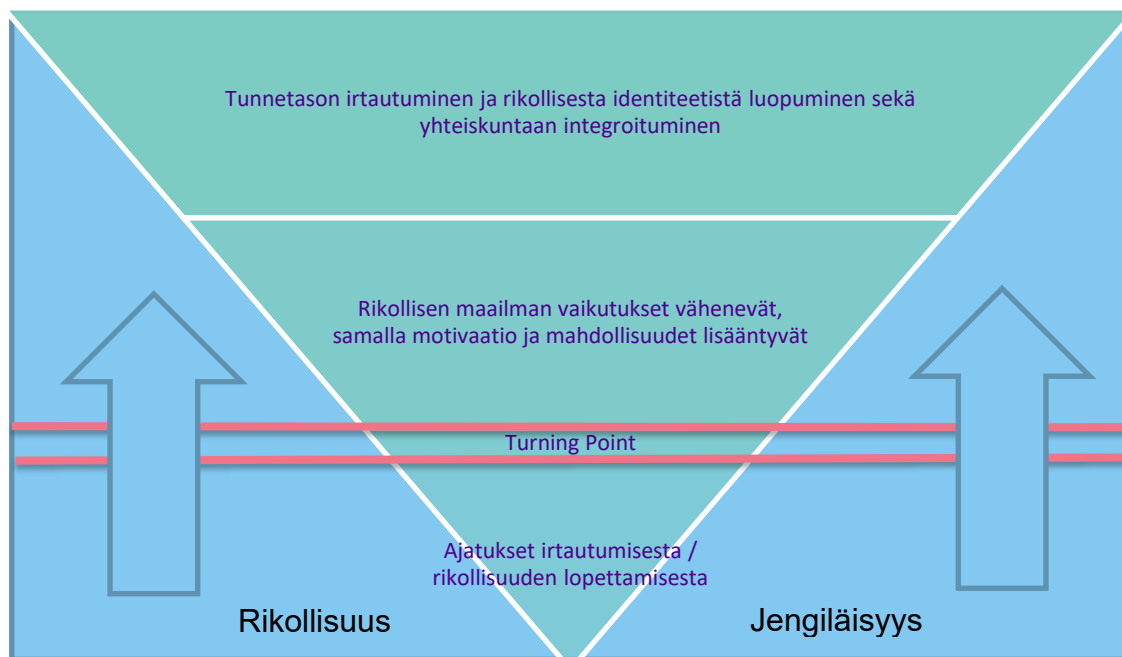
Tunnetason irtautuminen ja rikollisesta identiteetistä luopuminen sekä yhteiskuntaan integroituminen

Rikollisen maailman vaikutukset vähenevät, samalla motivaatio ja mahdollisuudet lisääntyvät

Turning Point

Ajatukset irtautumisesta / rikollisuuden lopettamisesta

Rikollisuus

Jengiläisyys